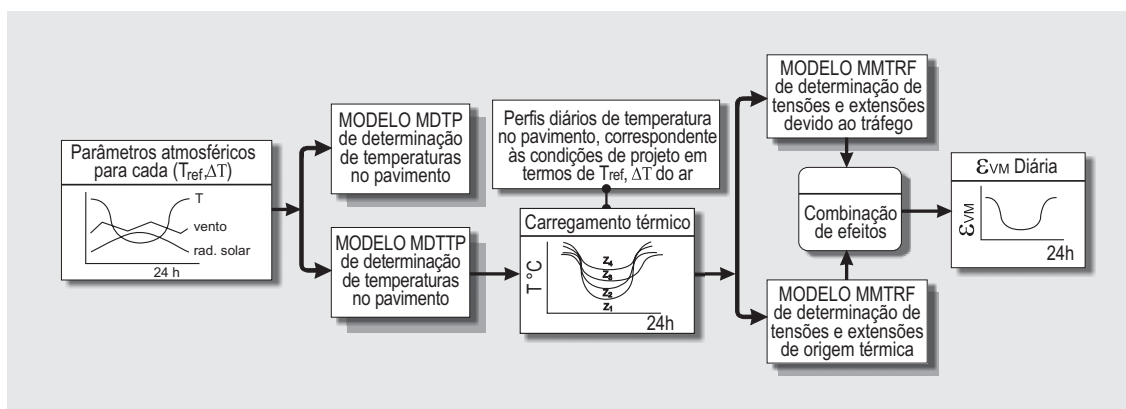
Parâmetros atmosféricos para cada ($T_{ref}$,$\Delta T$)

T

vento

rad. solar

24 h

MODELO MDTP de determinação de temperaturas no pavimento

MODELO MDTTP de determinação de temperaturas no pavimento

Perfis diários de temperatura no pavimento, correspondente às condições de projeto em termos de $T_{ref}$, $\Delta T$ do ar

Carregamento térmico

T °C

$z_4$

$z_3$

$z_2$

$z_1$

24h

MODELO MMTRF de determinação de tensões e extensões devido ao tráfego

Combinação de efeitos

MODELO MMTRF de determinação de tensões e extensões de origem térmica

$\varepsilon_{VM}$ Diária

$\varepsilon_{VM}$

24h